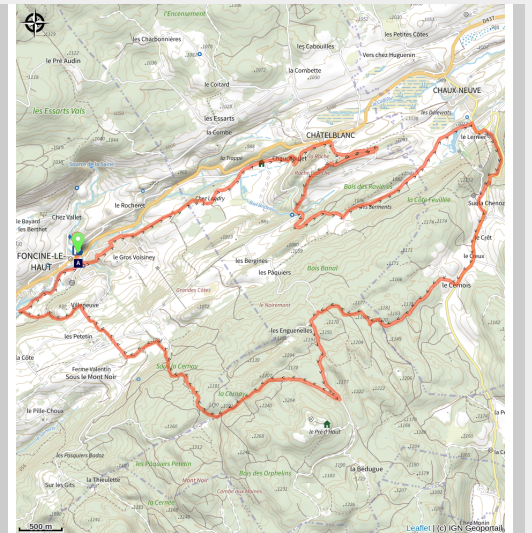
l'Encessement
les Charbonnières
le Pré Audin
les Cabouilles
les Petites Côtes
Vers chez Huguenin
la Combette
le Cortard
CHAUX-NEUVE
les Essarts Vols
les Essarts
la Combe
CHÂTELBLANC
les Bellevots
le Lernier
Source de la Saine
la Troupe
Chaux Bouget
la Roche
Bois des Roulevas
les Berthets
Chez Vallet
Chez Landry
le Rocheret
la Côte Feuillée
le Bayard
les Berthet
Sur la Chenoz
le Crêt
FONCINE-LE-HAUT
le Gros Voisiney
les Bergeries
les Pâquiers
le Creux
Bois Banal
le Cernois
Grandes Côtes
Villeneuve
le Noirement
les Petetin
les Enguenelles
la Côte
Ferme Valentin
Sous le Mont Noir
Sur la Cernoy
la Chaudry
le Pille-Choux
le Pré d'Haut
la Bédugue
les Pâquiers Bodez
les Pâquiers Petetin
Bois des Orphelins
Sur les Gits
la Thévulette
Mont Noir
Combe aux Ânes
la Cernoy
500 m
Leaflet | (c) IGN Geoportail